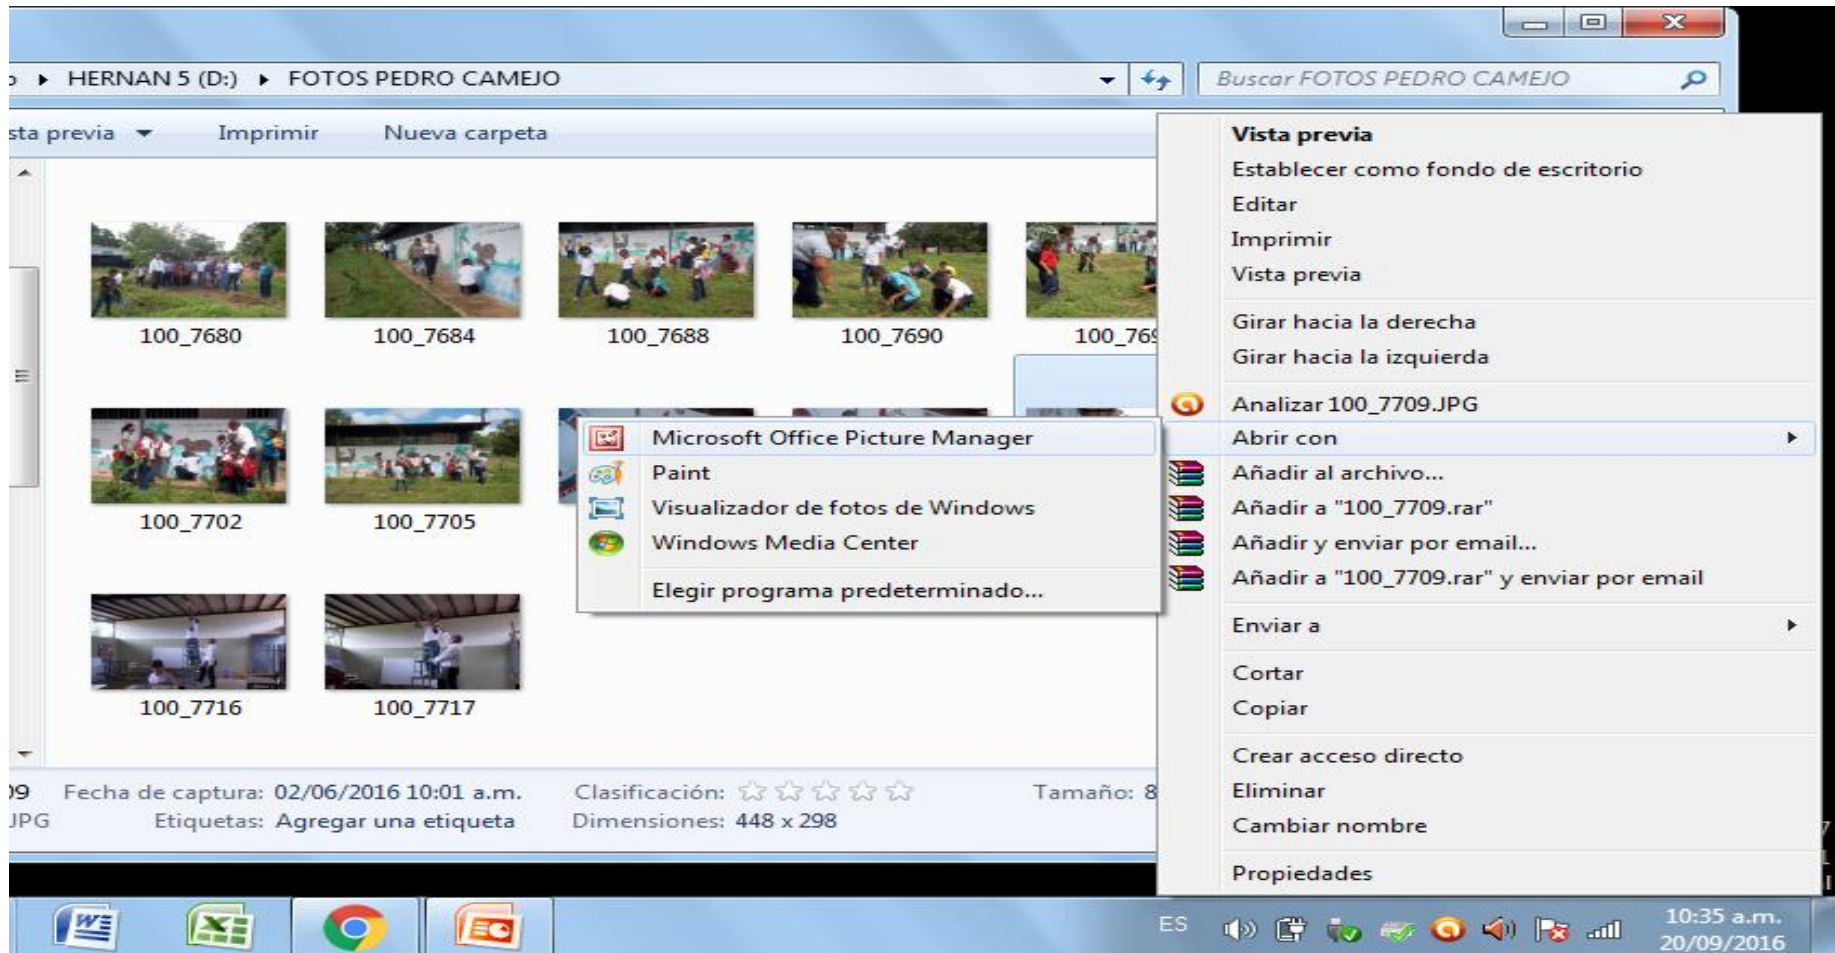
▸ HERNAN 5 (D:) ▸ FOTOS PEDRO CAMEJO

Buscar FOTOS PEDRO CAMEJO

sta previa ▾ Imprimir Nueva carpeta

100_7680
100_7684
100_7688
100_7690
100_76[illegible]

100_7702
100_7705

100_7716
100_7717

Microsoft Office Picture Manager
Paint
Visualizador de fotos de Windows
Windows Media Center
Elegir programa predeterminado...

Vista previa
Establecer como fondo de escritorio
Editar
Imprimir
Vista previa
Girar hacia la derecha
Girar hacia la izquierda
Analizar 100_7709.JPG
Abrir con
Añadir al archivo...
Añadir a "100_7709.rar"
Añadir y enviar por email...
Añadir a "100_7709.rar" y enviar por email
Enviar a
Cortar
Copiar
Crear acceso directo
Eliminar
Cambiar nombre
Propiedades

)9 Fecha de captura: 02/06/2016 10:01 a.m.
JPG Etiquetas: Agregar una etiqueta
Clasificación:
Dimensiones: 448 x 298
Tamaño: 8

ES
10:35 a.m.
20/09/2016